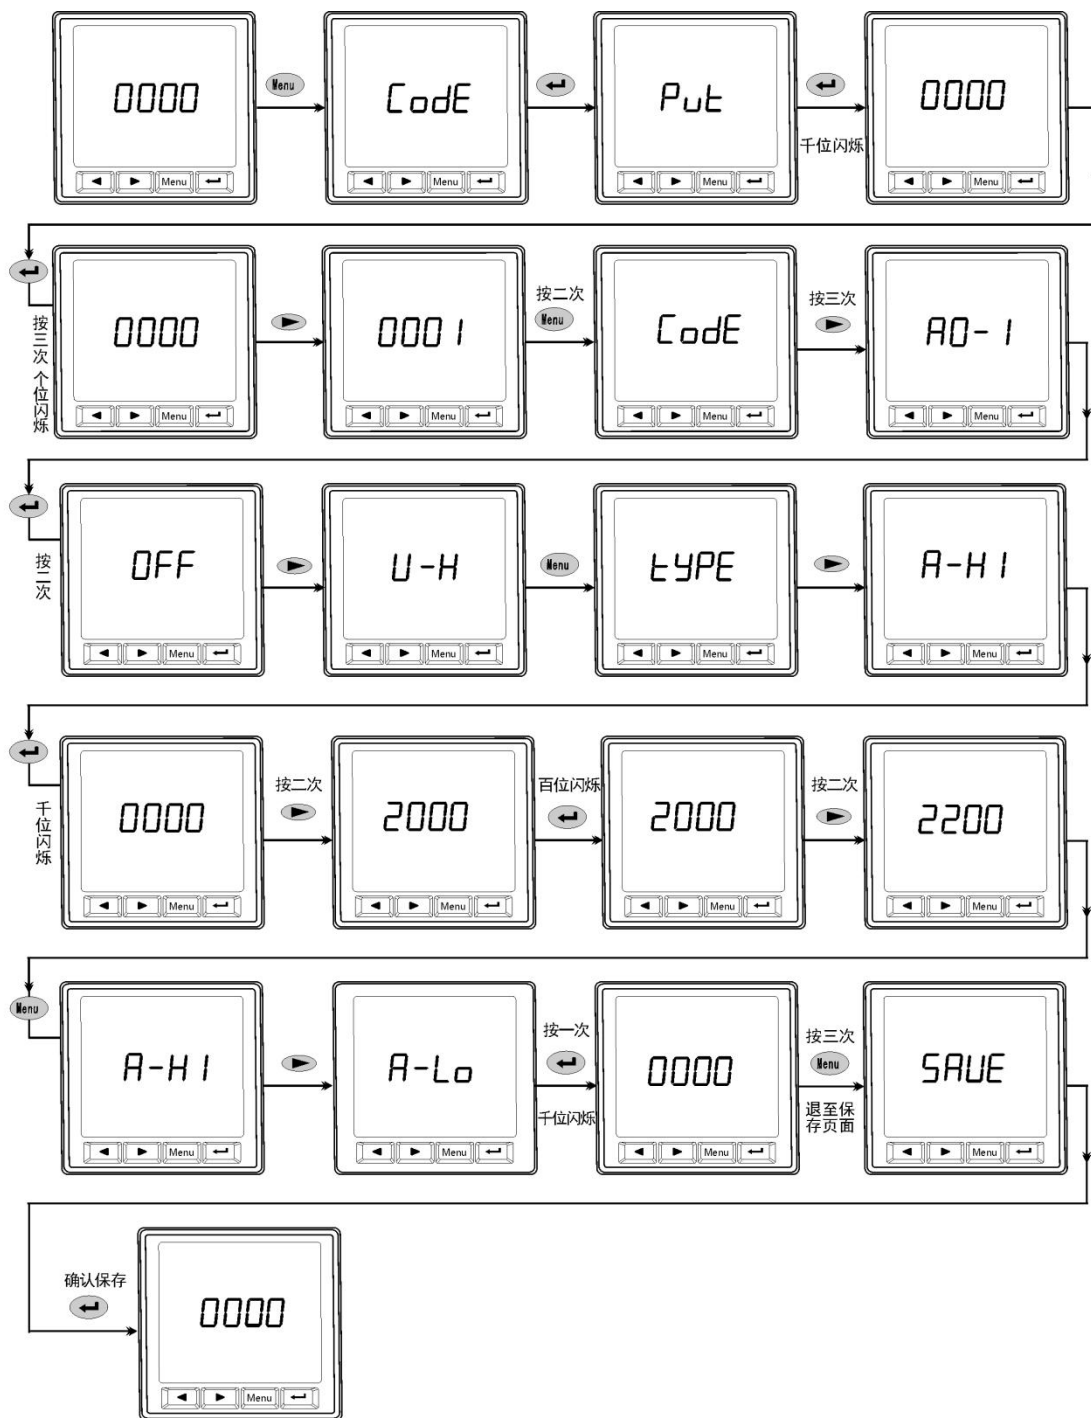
0000
Menu
Menu
CodE
Menu
PuE
千位闪烁
Menu
0000
Menu

按三次个位闪烁
0000
Menu
0001
Menu
按二次
Menu
CodE
Menu
按三次
AO- 1
Menu

按一次
OFF
Menu
U-H
Menu
Menu
EYPE
Menu
A-H I
Menu

千位闪烁
0000
Menu
按二次
2000
Menu
百位闪烁
2000
Menu
按二次
2200
Menu

Menu
A-H I
Menu
A-Lo
Menu
按一次
千位闪烁
0000
Menu
按三次
Menu
退至保存页面
SAUE
Menu

确认保存
0000
Menu